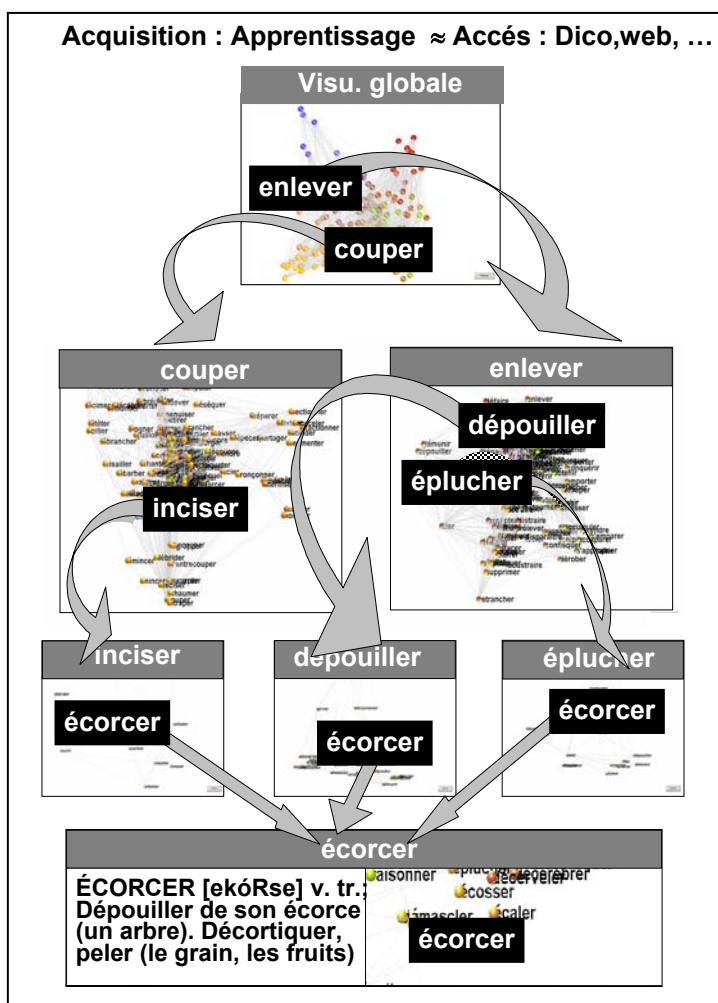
Acquisition : Apprentissage ≈ Accés : Dico,web, …

Visu. globale

enlever

couper

couper

enlever

dépouiller

éplucher

inciser

inciser

dépouiller

éplucher

écorcer

écorcer

écorcer

écorcer

ÉCORCER [ekóRse] v. tr.: Dépouiller de son écorce (un arbre). Décortiquer, peler (le grain, les fruits)

écorcer